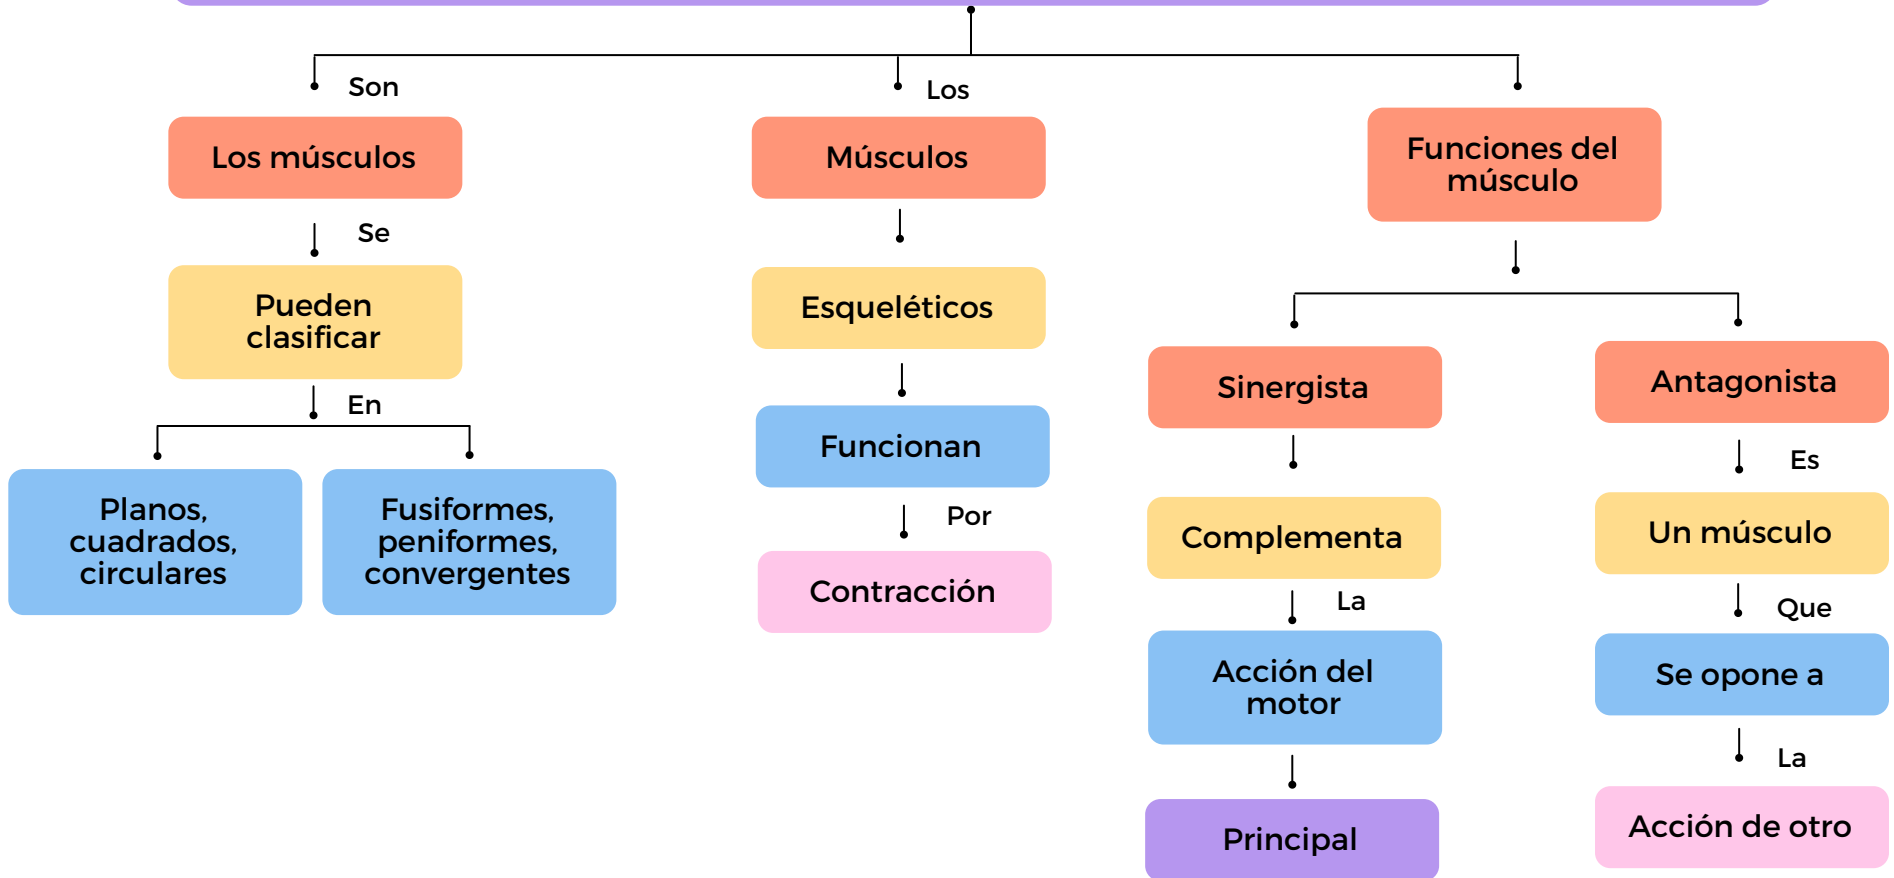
Son

Los músculos

Se

Pueden clasificar

En

Planos, cuadrados, circulares

Fusiformes, peniformes, convergentes

Los

Músculos

Esqueléticos

Funcionan

Por

Contracción

Funciones del músculo

Sinergista

Complementa

La

Acción del motor

Principal

Antagonista

Es

Un músculo

Que

Se opone a

La

Acción de otro